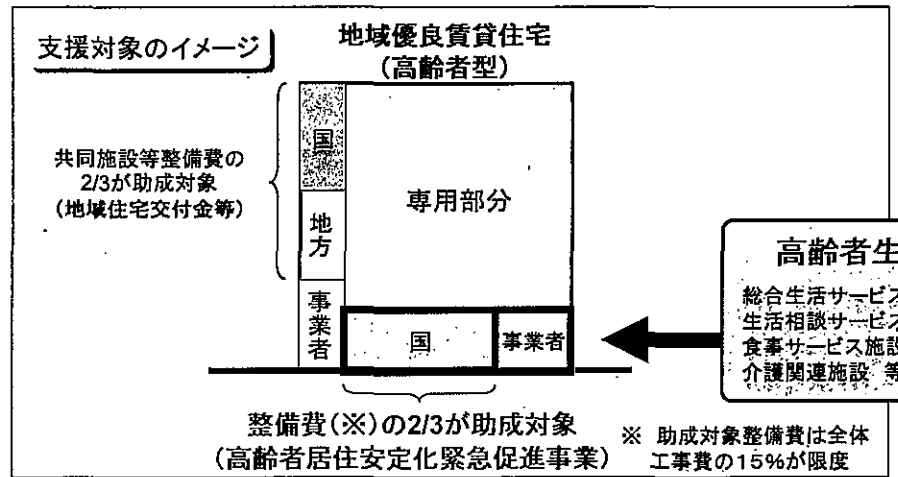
支援対象のイメージ

地域優良賃貸住宅
（高齢者型）

共同施設等整備費の2/3が助成対象
（地域住宅交付金等）

国

地方

事業者

専用部分

国

事業者

高齢者生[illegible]

総合生活サービ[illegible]
生活相談サービ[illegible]
食事サービス施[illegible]
介護関連施設 等

整備費（※）の2/3が助成対象
（高齢者居住安定化緊急促進事業）

※ 助成対象整備費は全体工事費の15%が限度